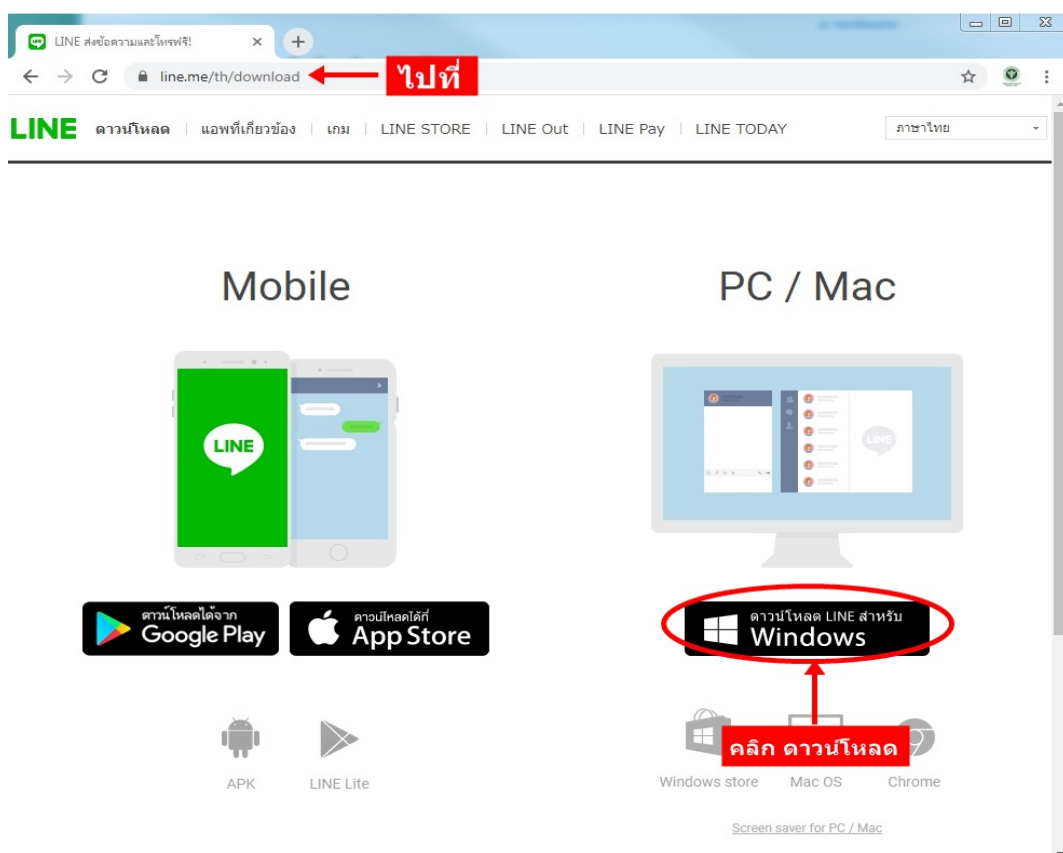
LINE ส่งข้อความและโทรฟรี!

line.me/th/download

ไปที่

LINE ดาวน์โหลด | แอพที่เกี่ยวข้อง | เกม | LINE STORE | LINE Out | LINE Pay | LINE TODAY

ภาษาไทย

Mobile

LINE

ดาวน์โหลดได้จาก Google Play

ดาวน์โหลดได้ที่ App Store

APK

LINE Lite

PC / Mac

LINE

ดาวน์โหลด LINE สำหรับ Windows

คลิก ดาวน์โหลด

Windows store

Mac OS

Chrome

Screen saver for PC / Mac